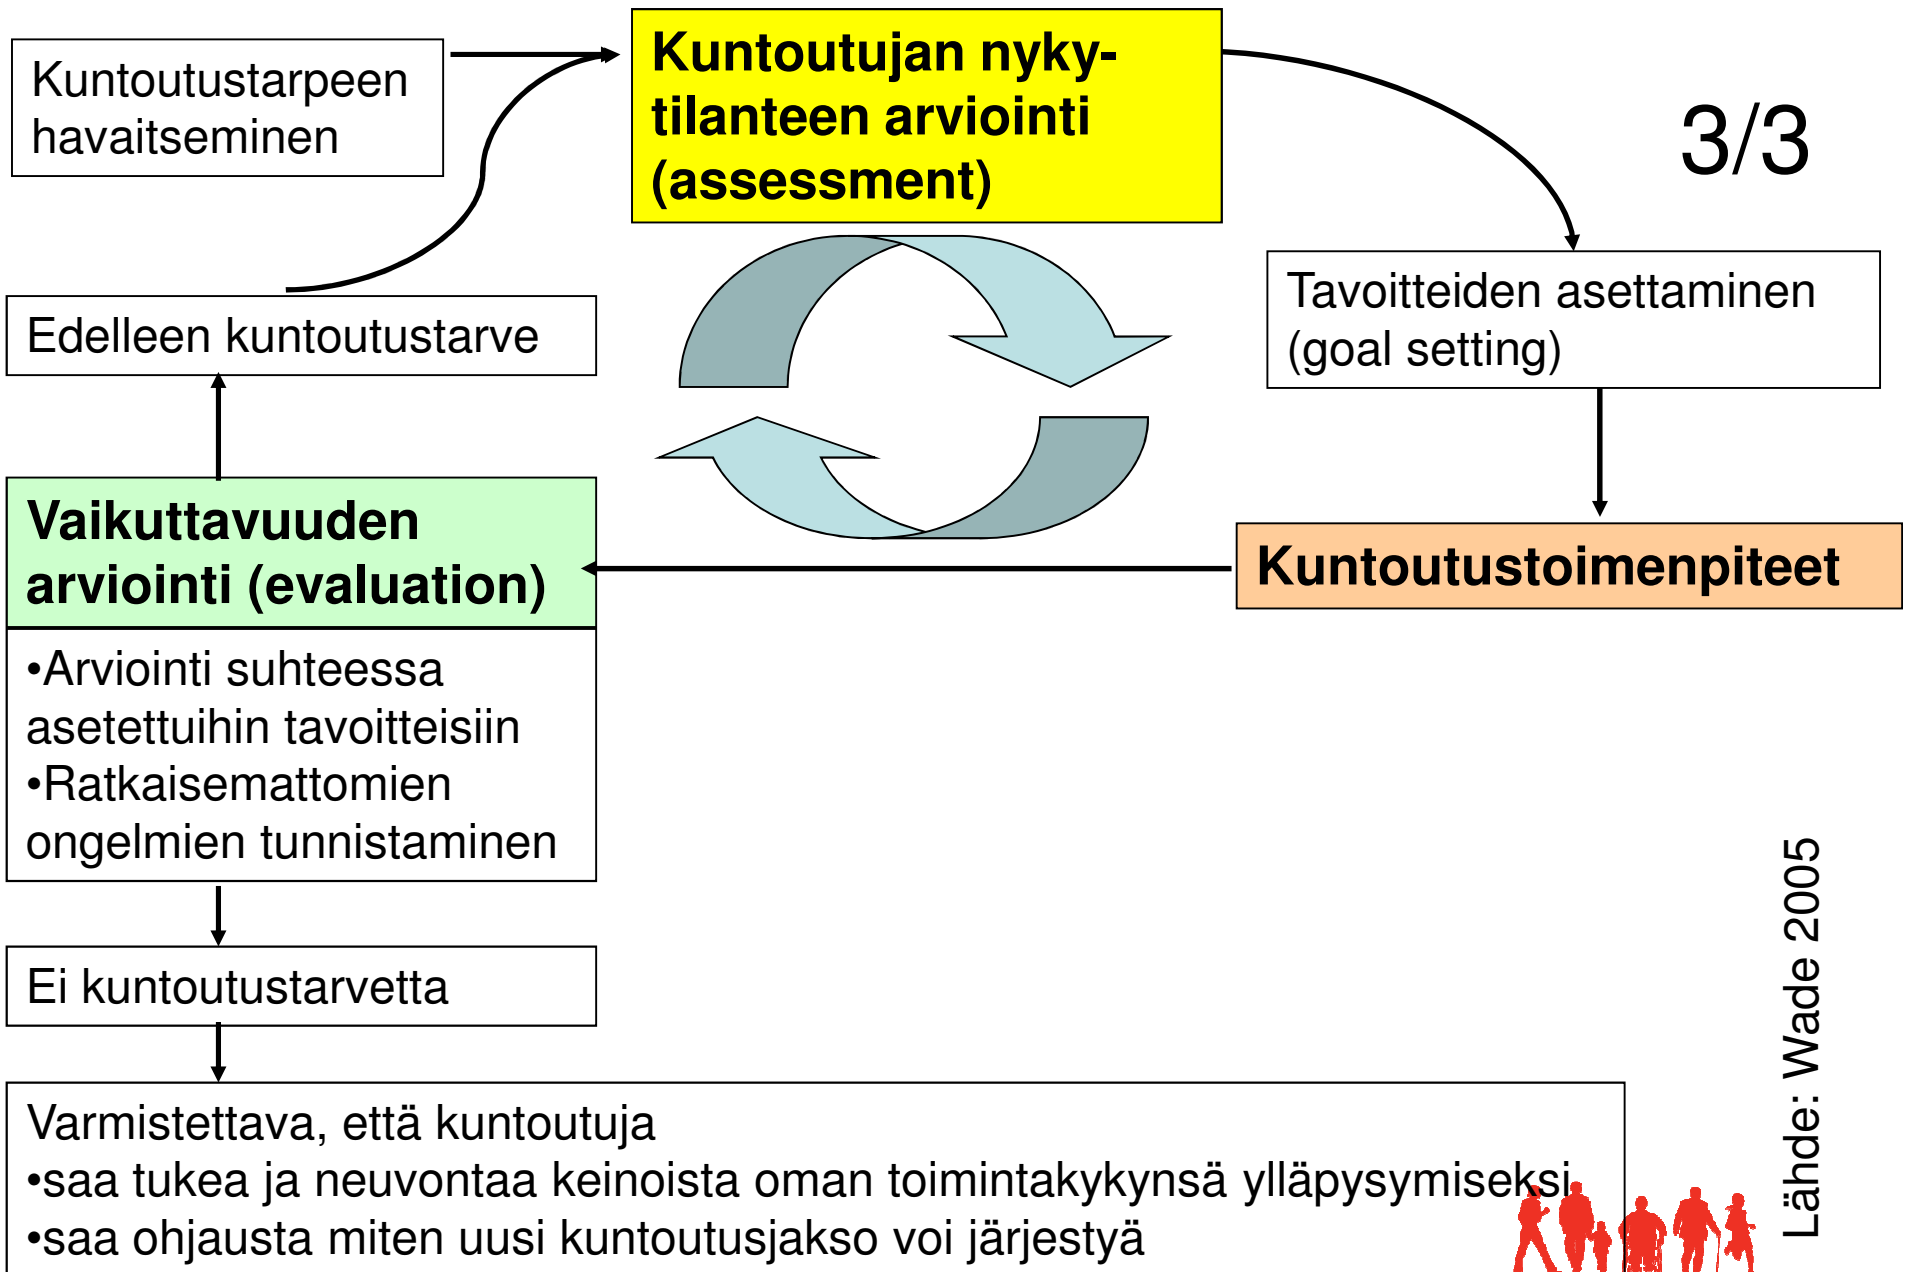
Kuntoutustarpeen havaitseminen

Kuntoutujan nykytilanteen arviointi (assessment)

3/3

Tavoitteiden asettaminen (goal setting)

Edelleen kuntoutustarve

Vaikuttavuuden arviointi (evaluation)

Kuntoutustoimenpiteet

•Arviointi suhteessa asetettuihin tavoitteisiin
•Ratkaisemattomien ongelmien tunnistaminen

Ei kuntoutustarvetta

Varmistettava, että kuntoutuja
•saa tukea ja neuvontaa keinoista oman toimintakykynsä ylläpysymiseksi
•saa ohjausta miten uusi kuntoutusjakso voi järjestyä

Lähde: Wade 2005